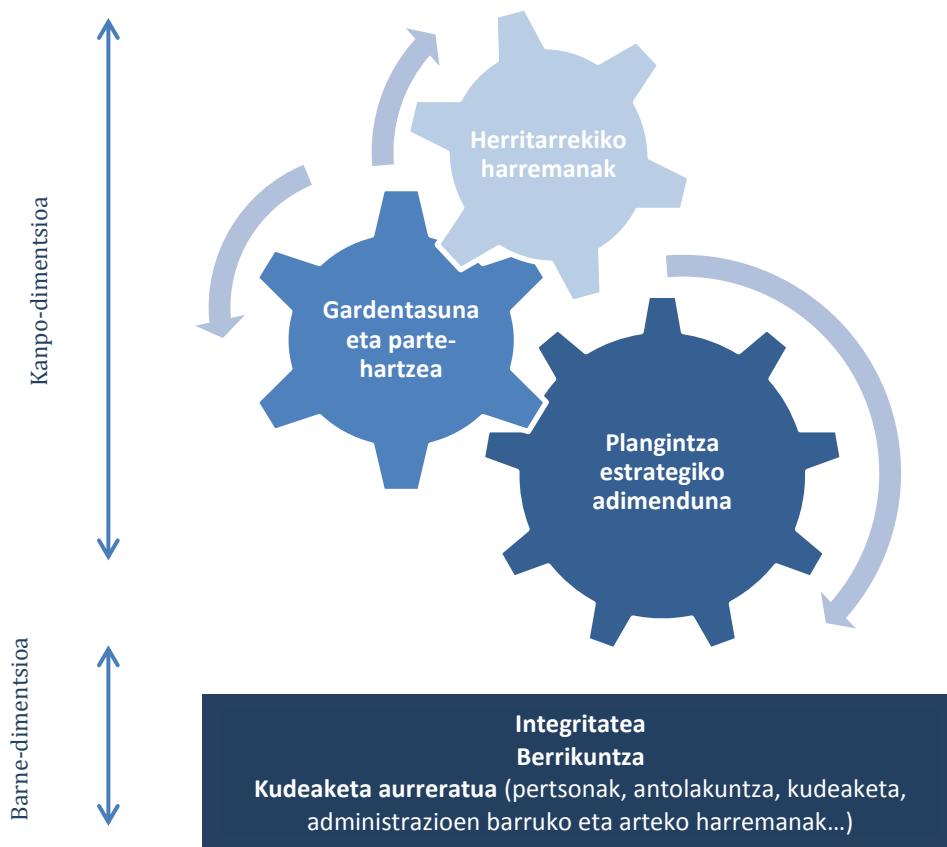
Kanpo-dimentsioa

Herritarrekiko harremanak

Gardentasuna eta parte-hartzea

Plangintza estrategiko adimenduna

Barne-dimentsioa

Integritatea
Berrikuntza
Kudeaketa aurreratua (pertsonak, antolakuntza, kudeaketa, administrazioen barruko eta arteko harremanak…)